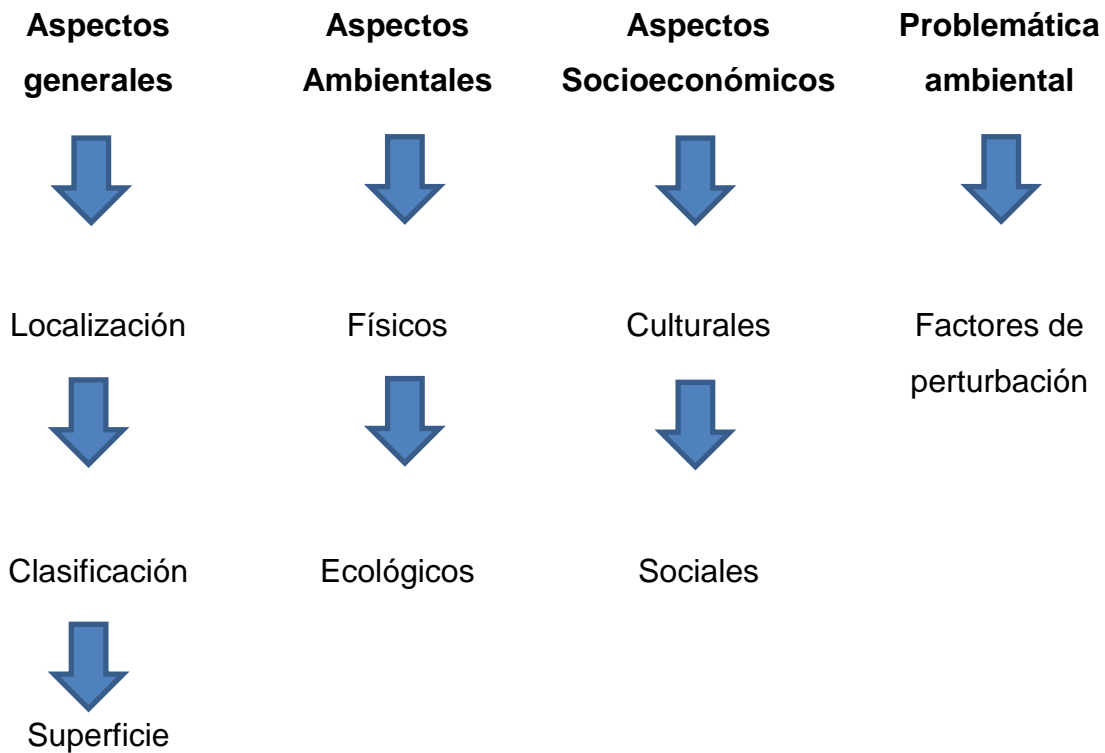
**Aspectos generales**

Localización

Clasificación

Superficie

**Aspectos Ambientales**

Físicos

Ecológicos

**Aspectos Socioeconómicos**

Culturales

Sociales

**Problemática ambiental**

Factores de perturbación